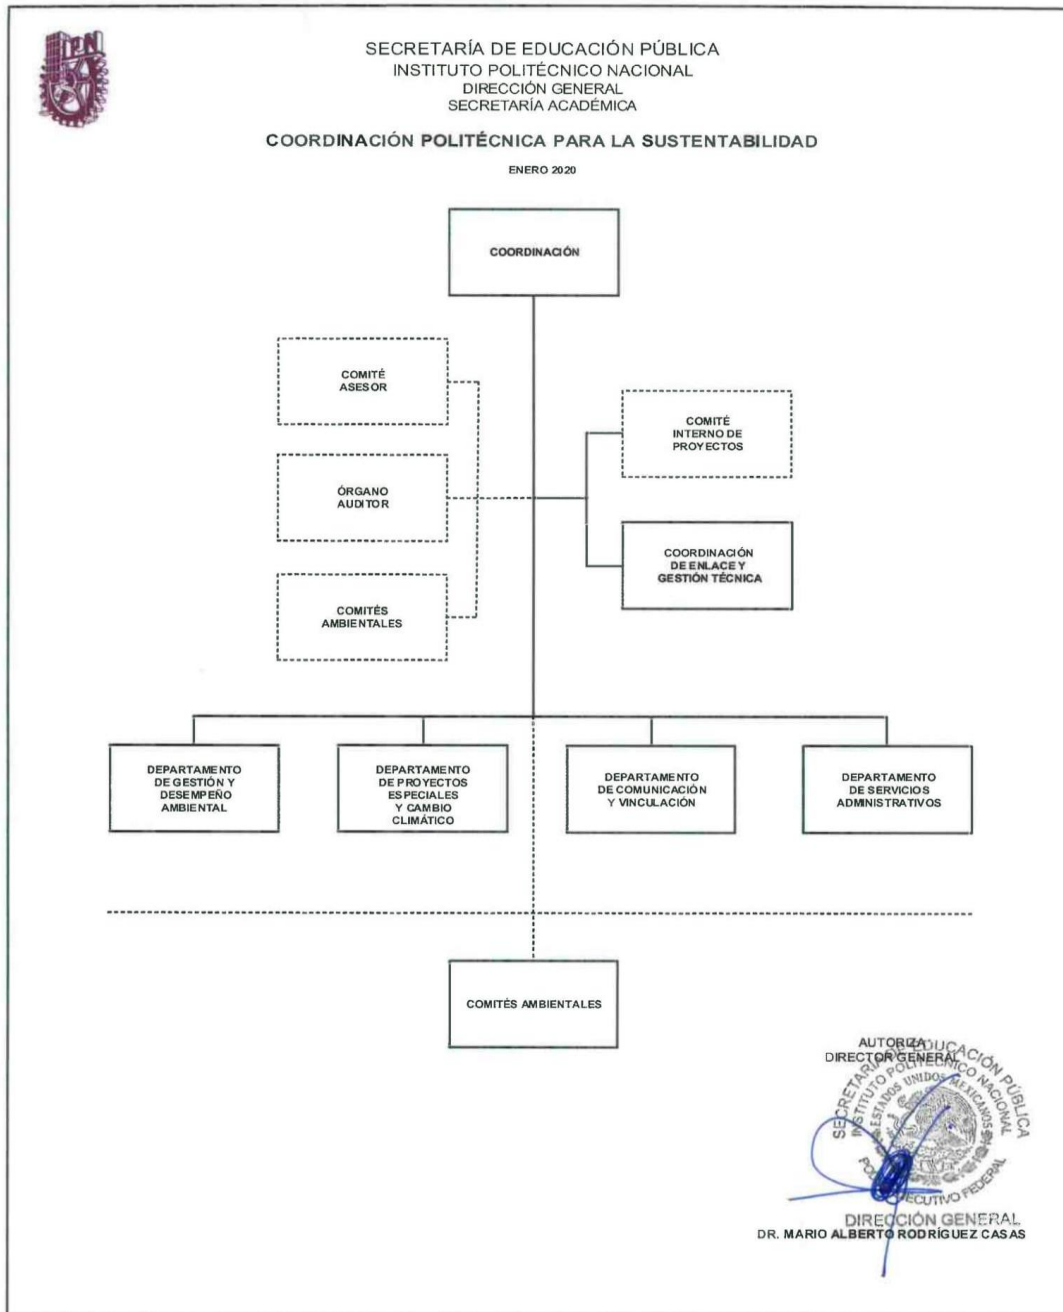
IPN

SECRETARÍA DE EDUCACIÓN PÚBLICA
INSTITUTO POLITÉCNICO NACIONAL
DIRECCIÓN GENERAL
SECRETARÍA ACADÉMICA

COORDINACIÓN POLITÉCNICA PARA LA SUSTENTABILIDAD

ENERO 2020

COORDINACIÓN

COMITÉ ASESOR

ÓRGANO AUDITOR

COMITÉS AMBIENTALES

COMITÉ INTERNO DE PROYECTOS

COORDINACIÓN DE ENLACE Y GESTIÓN TÉCNICA

DEPARTAMENTO DE GESTIÓN Y DESEMPEÑO AMBIENTAL

DEPARTAMENTO DE PROYECTOS ESPECIALES Y CAMBIO CLIMÁTICO

DEPARTAMENTO DE COMUNICACIÓN Y VINCULACIÓN

DEPARTAMENTO DE SERVICIOS ADMINISTRATIVOS

COMITÉS AMBIENTALES

AUTORIZA
DIRECTOR GENERAL

SECRETARÍA DE EDUCACIÓN PÚBLICA
INSTITUTO POLITÉCNICO NACIONAL
ESTADOS UNIDOS MEXICANOS
PODER EJECUTIVO FEDERAL
DIRECCIÓN GENERAL

DR. MARIO ALBERTO RODRÍGUEZ CASAS